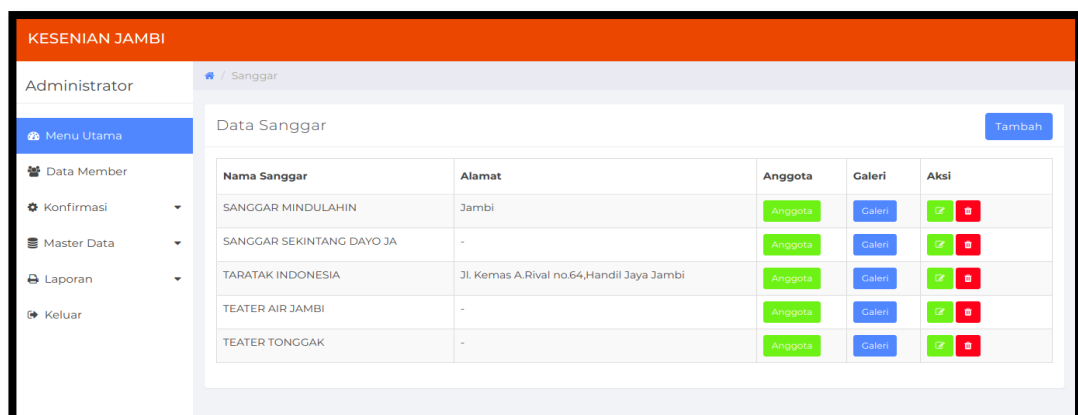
KESENIAN JAMBI

Administrator

Menu Utama
Data Member
Konfirmasi
Master Data
Laporan
Keluar

/ Sanggar

Data Sanggar

Tambah

| Nama Sanggar | Alamat | Anggota | Galeri | Aksi |
|---|---|---|---|---|
| SANGGAR MINDULAHIN | Jambi | Anggota | Galeri | |
| SANGGAR SEKINTANG DAYO JA | - | Anggota | Galeri | |
| TARATAK INDONESIA | Jl. Kemas A.Rival no.64,Handil Jaya Jambi | Anggota | Galeri | |
| TEATER AIR JAMBI | - | Anggota | Galeri | |
| TEATER TONGGAK | - | Anggota | Galeri | |